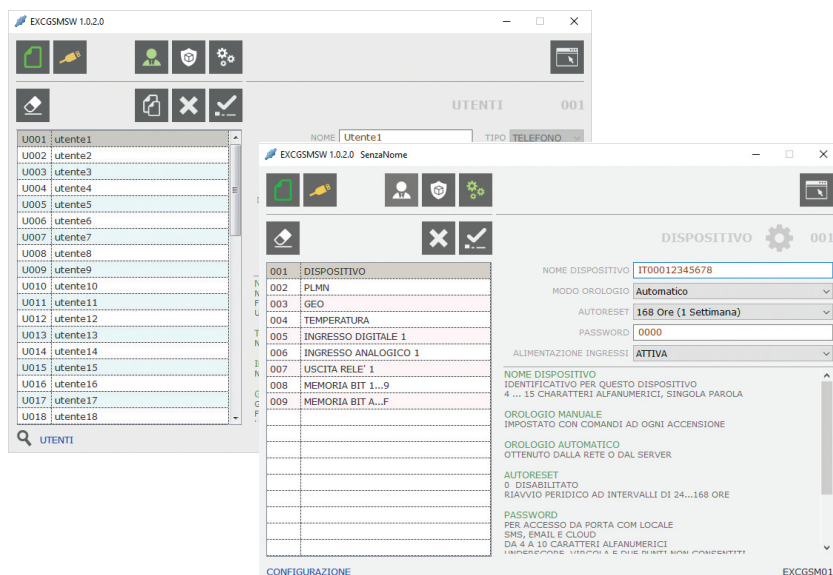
EXCGSMSW 1.0.2.0

UTENTI 001

NOME Utente1

TIPO TELEFONO

| U001 | utente1 |
|---|---|
| U002 | utente2 |
| U003 | utente3 |
| U004 | utente4 |
| U005 | utente5 |
| U006 | utente6 |
| U007 | utente7 |
| U008 | utente8 |
| U009 | utente9 |
| U010 | utente10 |
| U011 | utente11 |
| U012 | utente12 |
| U013 | utente13 |
| U014 | utente14 |
| U015 | utente15 |
| U016 | utente16 |
| U017 | utente17 |
| U018 | utente18 |

UTENTI

EXCGSMSW 1.0.2.0 SenzaNome

DISPOSITIVO 001

| 001 | DISPOSITIVO |
|---|---|
| 002 | PLMN |
| 003 | GEO |
| 004 | TEMPERATURA |
| 005 | INGRESSO DIGITALE 1 |
| 006 | INGRESSO ANALOGICO 1 |
| 007 | USCITA RELE' 1 |
| 008 | MEMORIA BIT 1...9 |
| 009 | MEMORIA BIT A...F |

NOME DISPOSITIVO IT00012345678
MODO OROLOGIO Automatico
AUTORESET 168 Ore (1 Settimana)
PASSWORD 0000
ALIMENTAZIONE INGRESSI ATTIVA

NOME DISPOSITIVO
IDENTIFICATIVO PER QUESTO DISPOSITIVO
4 ... 15 CHARATTERI ALFANUMERICI, SINGOLA PAROLA

OROLOGIO MANUALE
IMPOSTATO CON COMANDI AD OGNI ACCENSIONE

OROLOGIO AUTOMATICO
OTTENUTO DALLA RETE O DAL SERVER

AUTORESET
0 DISABILITATO
RIAVVIO PERIDICO AD INTERVALLI DI 24...168 ORE

PASSWORD
PER ACCESSO DA PORTA COM LOCALE
SMS, EMAIL E CLOUD
DA 4 A 10 CARATTERI ALFANUMERICI
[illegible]

CONFIGURAZIONE

EXCGSM01